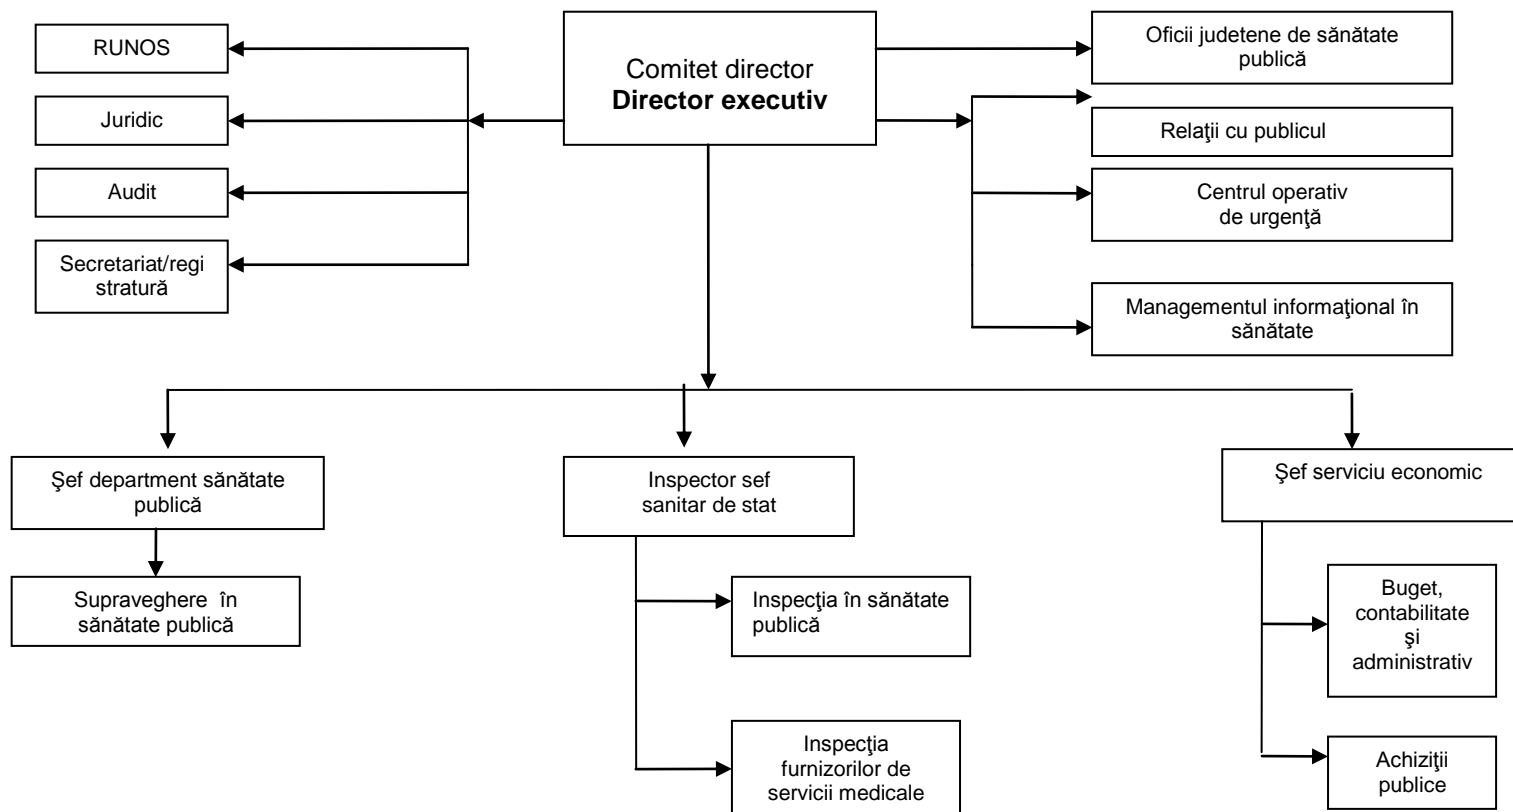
Comitet director
**Director executiv**

RUNOS

Juridic

Audit

Secretariat/registratură

Oficii judetene de sănătate publică

Relaţii cu publicul

Centrul operativ de urgenţă

Managementul informaţional în sănătate

Şef department sănătate publică

Supraveghere în sănătate publică

Inspector sef sanitar de stat

Inspecţia în sănătate publică

Inspecţia furnizorilor de servicii medicale

Şef serviciu economic

Buget, contabilitate şi administrativ

Achiziţii publice